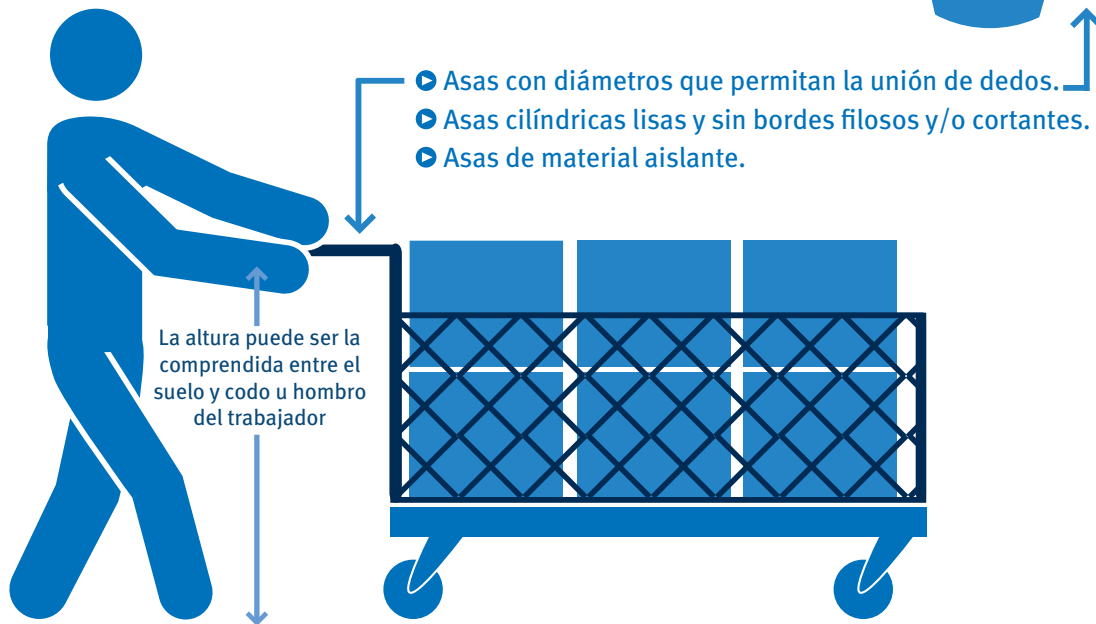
Asas con diámetros que permitan la unión de dedos.
Asas cilíndricas lisas y sin bordes filosos y/o cortantes.
Asas de material aislante.

La altura puede ser la comprendida entre el suelo y codo u hombro del trabajador